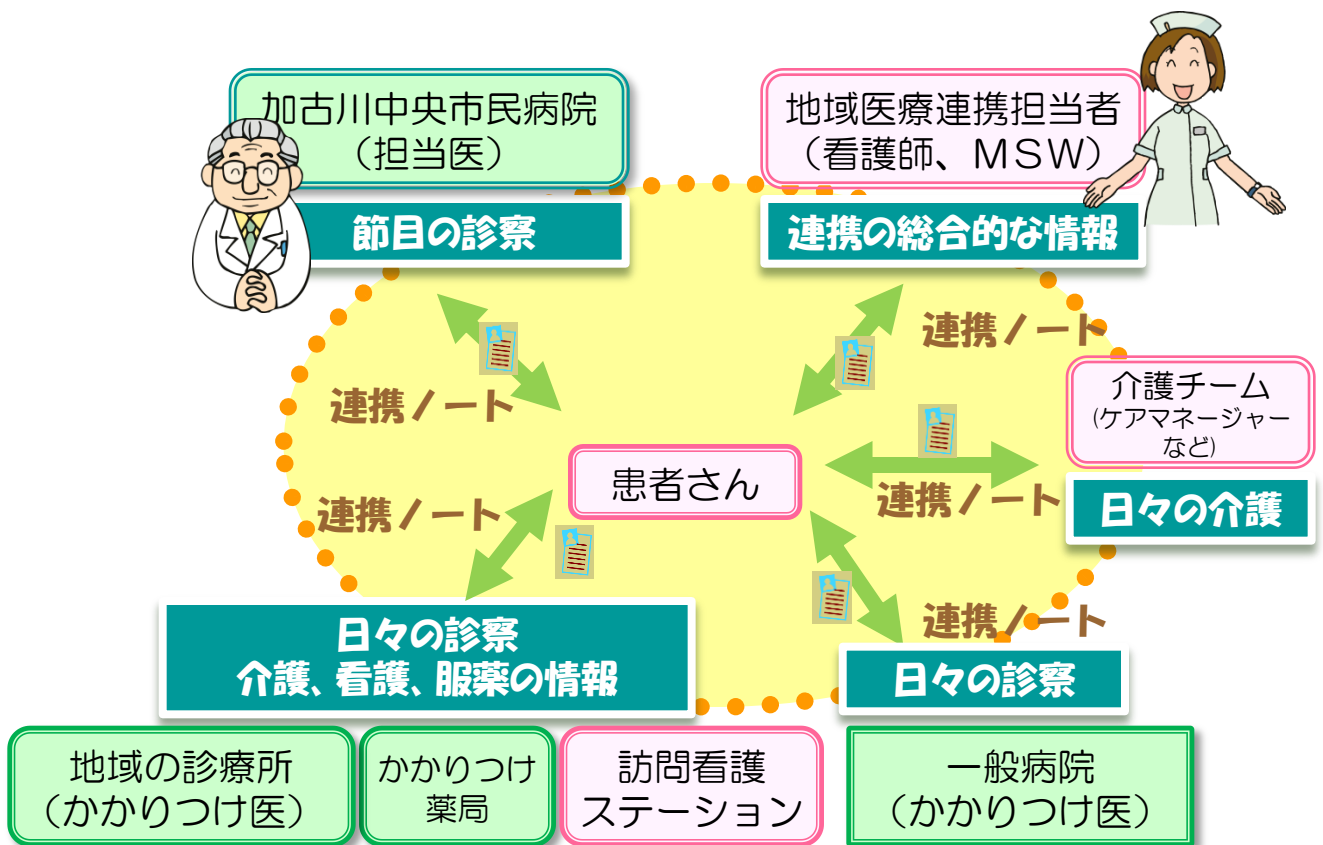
加古川中央市民病院
（担当医）

節目の診察

地域医療連携担当者
（看護師、MSW）

連携の総合的な情報

連携ノート

連携ノート

介護チーム
(ケアマネージャーなど)

患者さん

連携ノート

連携ノート

日々の介護

連携ノート

日々の診察
介護、看護、服薬の情報

日々の診察

地域の診療所
（かかりつけ医）

かかりつけ
薬局

訪問看護
ステーション

一般病院
（かかりつけ医）